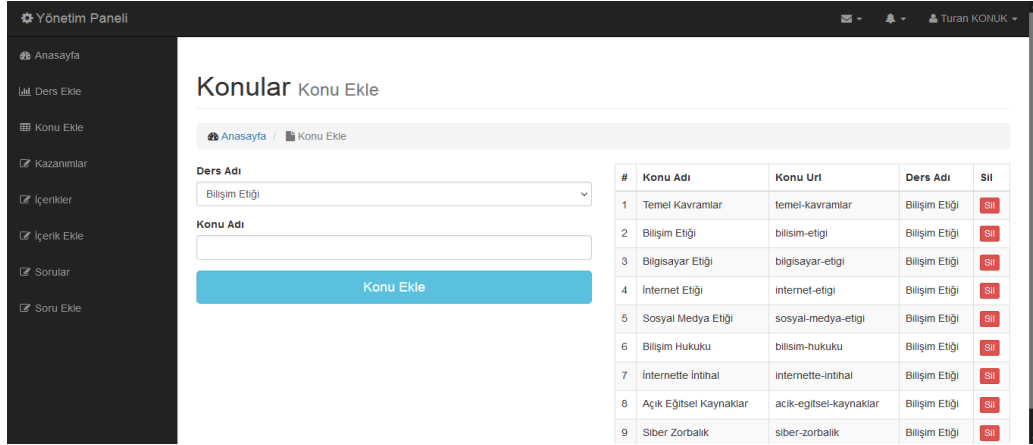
Yönetim Paneli

Turan KONUK

Anasayfa
Ders Ekle
Konu Ekle
Kazanımlar
İçerikler
İçerik Ekle
Sorular
Soru Ekle

Konular Konu Ekle

Anasayfa / Konu Ekle

Ders Adı
Bilişim Etiği

Konu Adı

Konu Ekle

| # | Konu Adı | Konu Url | Ders Adı | Sil |
|---|---|---|---|---|
| 1 | Temel Kavramlar | temel-kavramlar | Bilişim Etiği | Sil |
| 2 | Bilişim Etiği | bilisim-etigi | Bilişim Etiği | Sil |
| 3 | Bilgisayar Etiği | bilgisayar-etigi | Bilişim Etiği | Sil |
| 4 | İnternet Etiği | internet-etigi | Bilişim Etiği | Sil |
| 5 | Sosyal Medya Etiği | sosyal-medya-etigi | Bilişim Etiği | Sil |
| 6 | Bilişim Hukuku | bilisim-hukuku | Bilişim Etiği | Sil |
| 7 | İnternette İntihal | internette-intihal | Bilişim Etiği | Sil |
| 8 | Açık Eğitsel Kaynaklar | acik-egitsel-kaynaklar | Bilişim Etiği | Sil |
| 9 | Siber Zorbalık | siber-zorbalik | Bilişim Etiği | Sil |